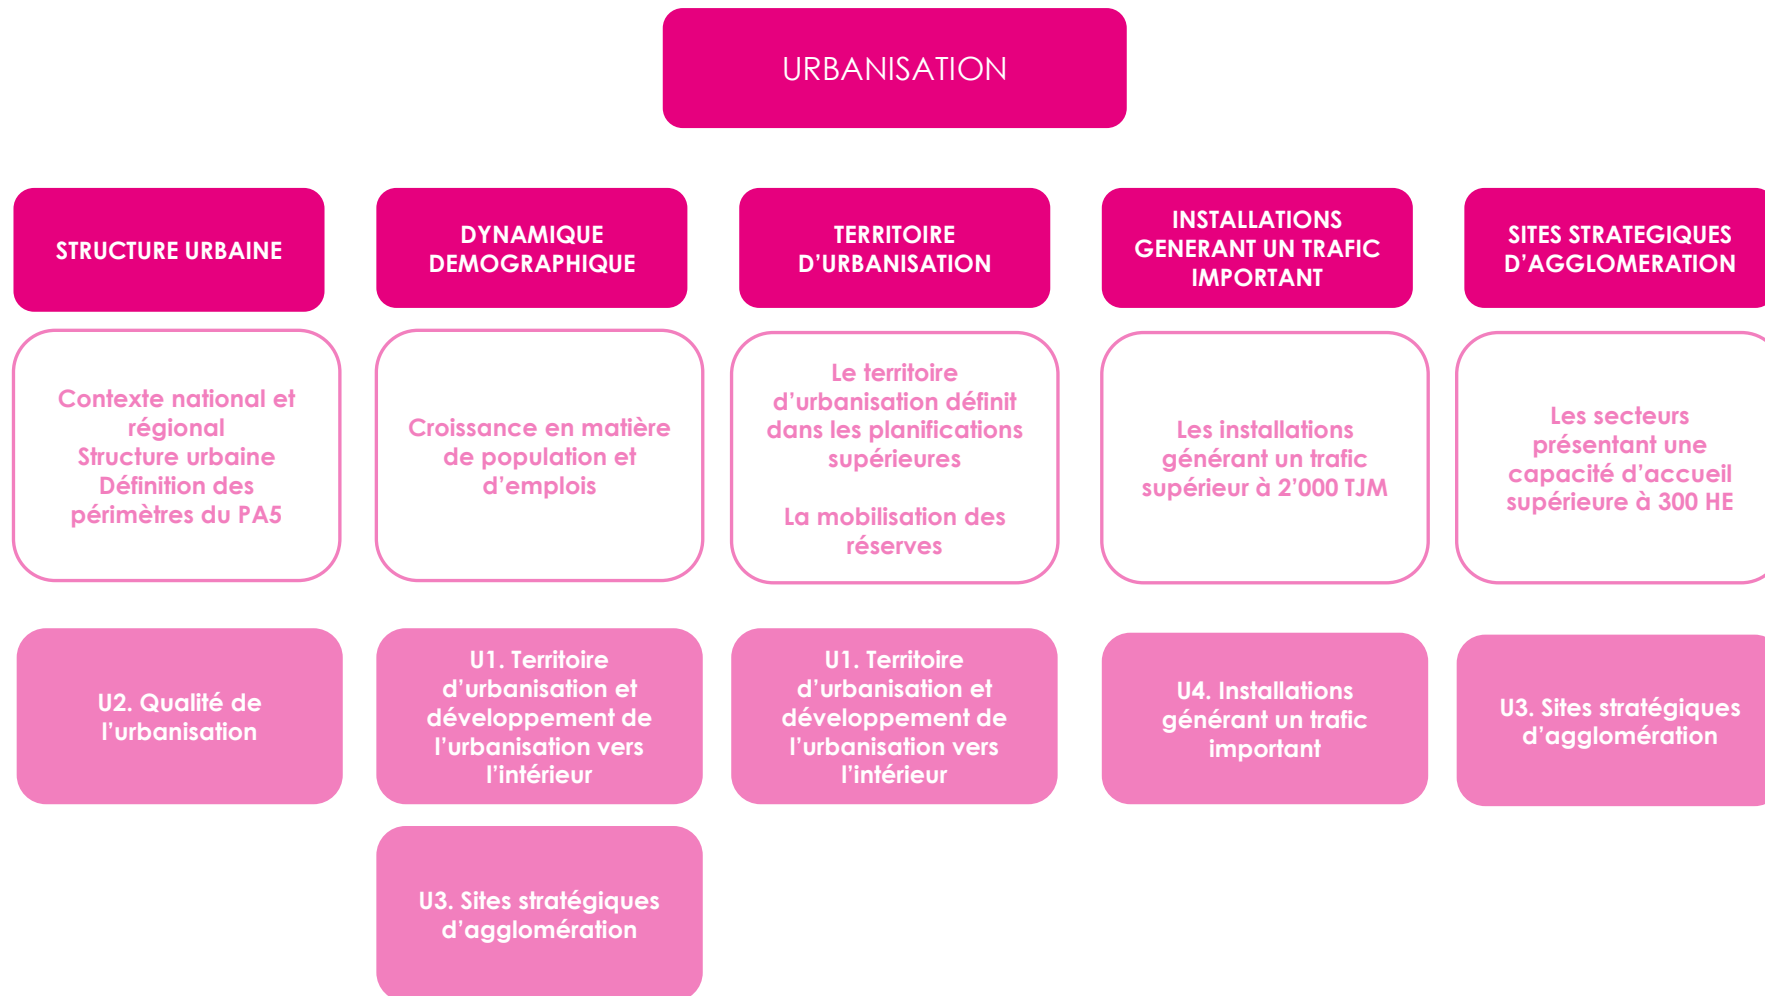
URBANISATION

STRUCTURE URBAINE

Contexte national et régional
Structure urbaine
Définition des périmètres du PA5

U2. Qualité de l'urbanisation

DYNAMIQUE DEMOGRAPHIQUE

Croissance en matière de population et d'emplois

U1. Territoire d'urbanisation et développement de l'urbanisation vers l'intérieur

U3. Sites stratégiques d'agglomération

TERRITOIRE D'URBANISATION

Le territoire d'urbanisation définit dans les planifications supérieures

La mobilisation des réserves

U1. Territoire d'urbanisation et développement de l'urbanisation vers l'intérieur

INSTALLATIONS GENERANT UN TRAFIC IMPORTANT

Les installations générant un trafic supérieur à 2'000 TJM

U4. Installations générant un trafic important

SITES STRATEGIQUES D'AGGLOMERATION

Les secteurs présentant une capacité d'accueil supérieure à 300 HE

U3. Sites stratégiques d'agglomération